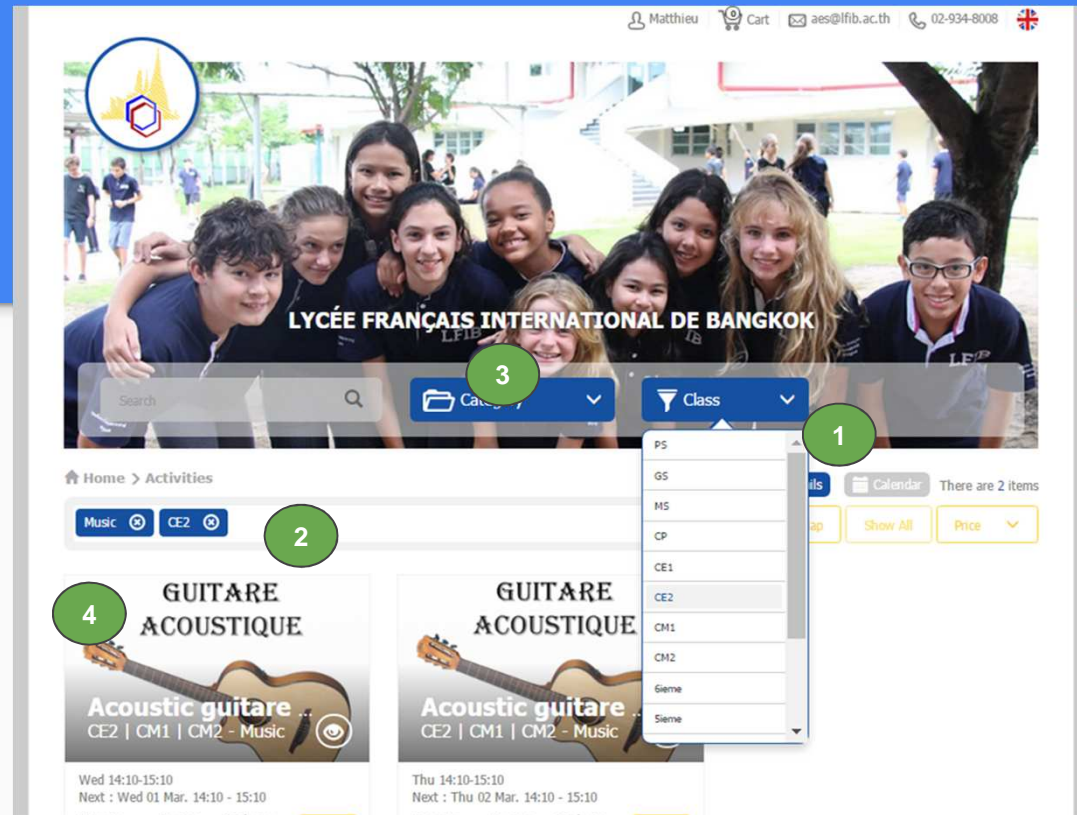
Matthieu Cart aes@lfib.ac.th 02-934-8008

LYCÉE FRANÇAIS INTERNATIONAL DE BANGKOK

Search

Category

3

Class

1

PS
GS
MS
CP
CE1
CE2
CM1
CM2
6ieme
5ieme

Home > Activities

Music CE2

2

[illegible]ils Calendar There are 2 items

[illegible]ap Show All Price

4

GUITARE ACOUSTIQUE

Acoustic guitare ...
CE2 | CM1 | CM2 - Music

Wed 14:10-15:10
Next : Wed 01 Mar. 14:10 - 15:10

GUITARE ACOUSTIQUE

Acoustic guitare ...
CE2 | CM1 | CM2 - Music

Thu 14:10-15:10
Next : Thu 02 Mar. 14:10 - 15:10